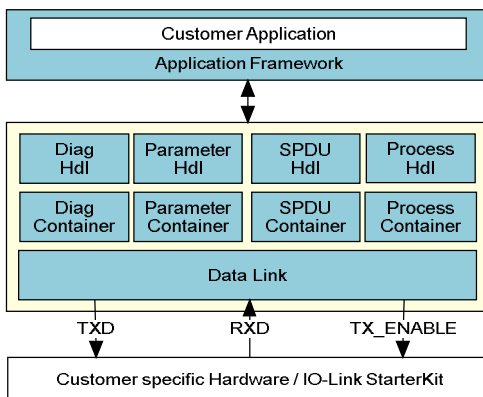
Customer Application

Application Framework

Diag Hdl

Parameter Hdl

SPDU Hdl

Process Hdl

Diag Container

Parameter Container

SPDU Container

Process Container

Data Link

TXD

RXD

TX_ENABLE

Customer specific Hardware / IO-Link StarterKit